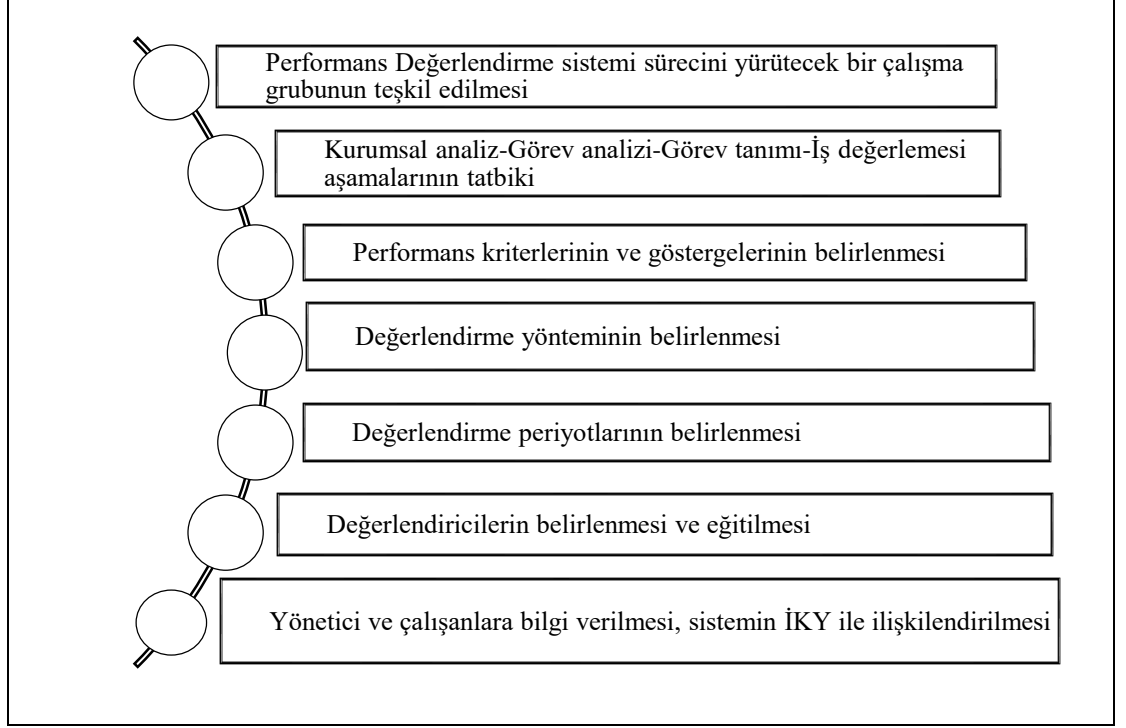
Performans Değerlendirme sistemi sürecini yürütecek bir çalışma grubunun teşkil edilmesi

Kurumsal analiz-Görev analizi-Görev tanımı-İş değerlemesi aşamalarının tatbiki

Performans kriterlerinin ve göstergelerinin belirlenmesi

Değerlendirme yönteminin belirlenmesi

Değerlendirme periyotlarının belirlenmesi

Değerlendiricilerin belirlenmesi ve eğitilmesi

Yönetici ve çalışanlara bilgi verilmesi, sistemin İKY ile ilişkilendirilmesi